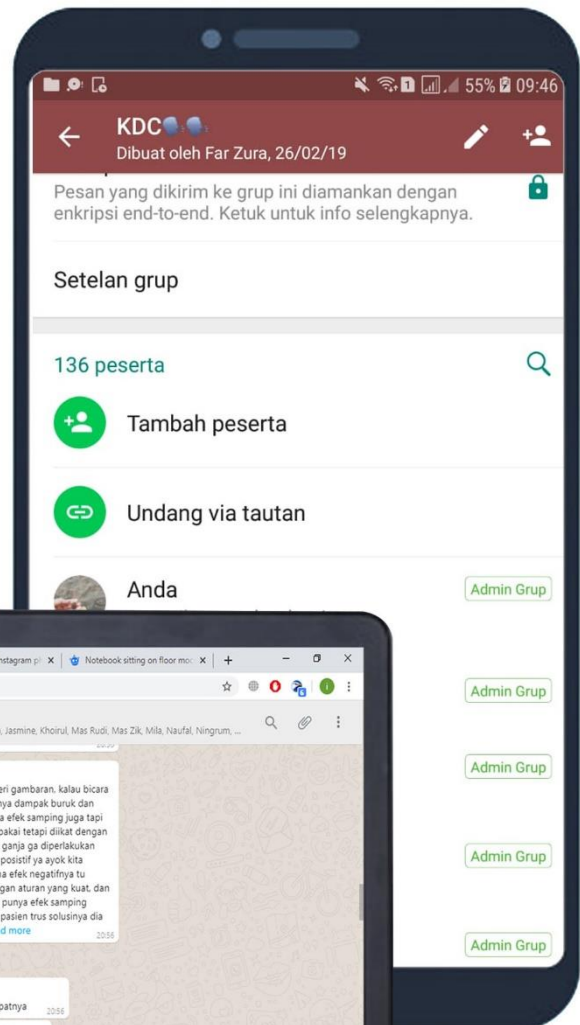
55% 09:46

KDC

Dibuat oleh Far Zura, 26/02/19

Pesan yang dikirim ke grup ini diamankan dengan enkripsi end-to-end. Ketuk untuk info selengkapnya.

Setelan grup

136 peserta

Tambah peserta

Undang via tautan

Anda

Admin Grup

Admin Grup

Admin Grup

Admin Grup

Admin Grup

nstagram pl ×

Notebook sitting on floor moc ×

+

, Jasmine, Khoirul, Mas Rudi, Mas Zik, Mila, Naufal, Ningrum, ...

eri gambaran. kalau bicara nya dampak buruk dan a efek samping juga tapi pakai tetapi diikat dengan ganja ga diperlakukan positif ya ayok kita a efek negatifnya tu gan aturan yang kuat. dan punya efek samping pasien trus solusinya dia d more

20:56

patnya

20:56